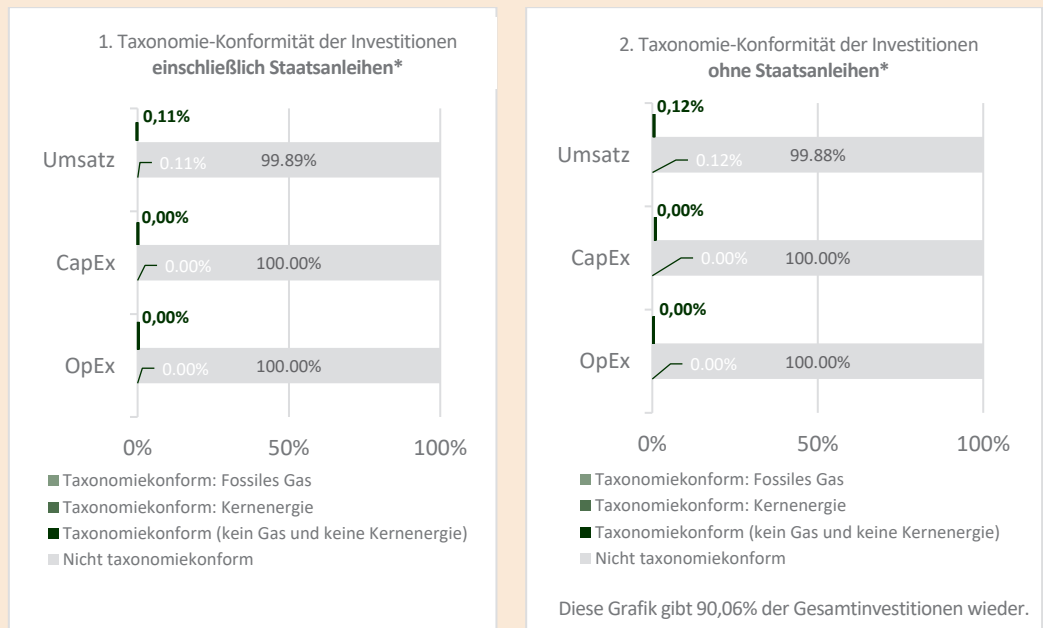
1. Taxonomie-Konformität der Investitionen
**einschließlich Staatsanleihen***

0,11%
Umsatz 0.11% 99.89%
0,00%
CapEx 0.00% 100.00%
0,00%
OpEx 0.00% 100.00%

0% 50% 100%

Taxonomiekonform: Fossiles Gas
Taxonomiekonform: Kernenergie
Taxonomiekonform (kein Gas und keine Kernenergie)
Nicht taxonomiekonform

2. Taxonomie-Konformität der Investitionen
**ohne Staatsanleihen***

0,12%
Umsatz 0.12% 99.88%
0,00%
CapEx 0.00% 100.00%
0,00%
OpEx 0.00% 100.00%

0% 50% 100%

Taxonomiekonform: Fossiles Gas
Taxonomiekonform: Kernenergie
Taxonomiekonform (kein Gas und keine Kernenergie)
Nicht taxonomiekonform

Diese Grafik gibt 90,06% der Gesamtinvestitionen wieder.